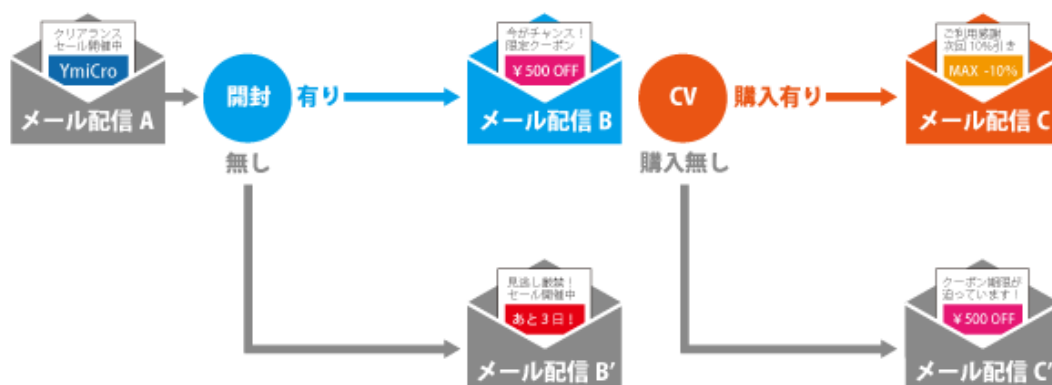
クリアランス
セール開催中
YmiCro
メール配信 A

開封
有り
無し

今がチャンス！
限定クーポン
￥500 OFF
メール配信 B

CV
購入有り
購入無し

ご利用感謝
次回 10%引き
MAX -10%
メール配信 C

見逃し厳禁！
セール開催中
あと３日！
メール配信 B'

クーポン期限が
迫っています！
￥500 OFF
メール配信 C'